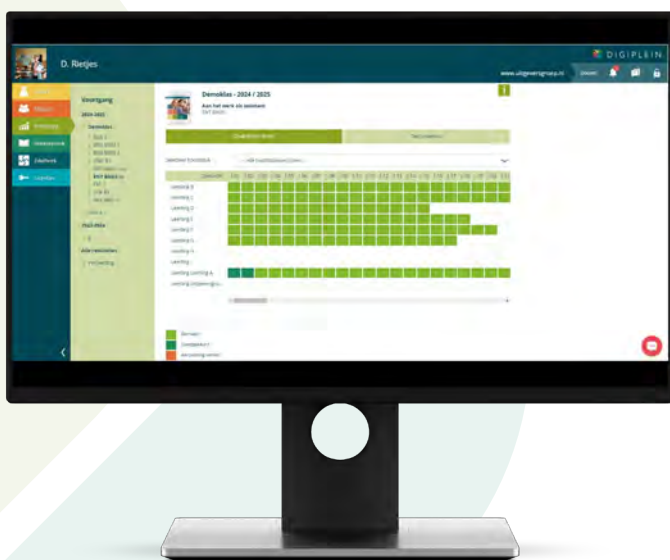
D. Rietjes

DIGIPLEIN

www.uitgeverijmaxp.nl

Voortgang

2024-2025

Demoklas

Demoklas - 2024 / 2025

Aan het werk als assistent

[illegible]

Leerling 8

Leerling 1

Leerling 2

Leerling 3

Leerling 4

Leerling 5

Leerling 6

Leerling 7

Leerling Leerling 6

Gemaakt

Ondoorkonen

Verzending verwerkt